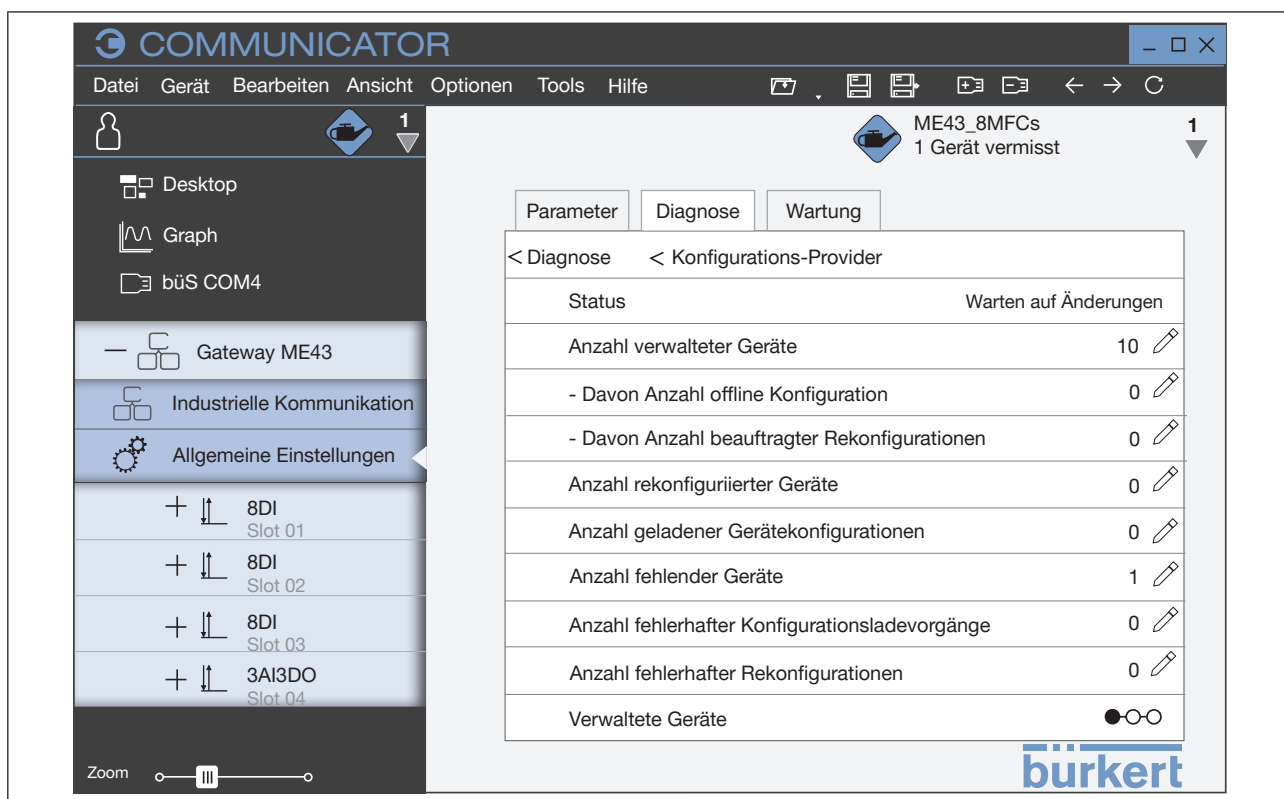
COMMUNICATOR

Datei Gerät Bearbeiten Ansicht Optionen Tools Hilfe

1

ME43_8MFCs
1 Gerät vermisst

1

Desktop

Graph

büS COM4

Gateway ME43

Industrielle Kommunikation

Allgemeine Einstellungen

8DI
Slot 01

8DI
Slot 02

8DI
Slot 03

3AI3DO
Slot 04

Zoom

Parameter | Diagnose | Wartung

< Diagnose < Konfigurations-Provider

| | |
|---|---|
| Status | Warten auf Änderungen |
| Anzahl verwalteter Geräte | 10 |
| - Davon Anzahl offline Konfiguration | 0 |
| - Davon Anzahl beauftragter Rekonfigurationen | 0 |
| Anzahl rekonfiguriierter Geräte | 0 |
| Anzahl geladener Gerätekonfigurationen | 0 |
| Anzahl fehlender Geräte | 1 |
| Anzahl fehlerhafter Konfigurationsladevorgänge | 0 |
| Anzahl fehlerhafter Rekonfigurationen | 0 |
| Verwaltete Geräte | |

bürkert